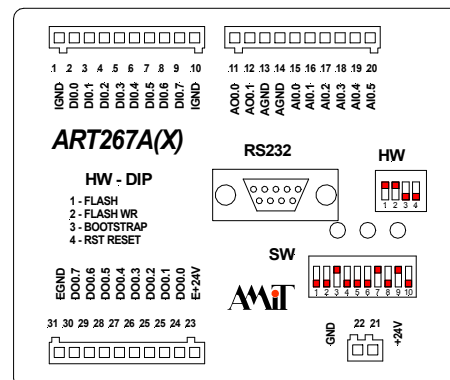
.1 .2 .3 .4 .5 .6 .7 .8 .9 .10
IGND DI0.0 DI0.1 DI0.2 DI0.3 DI0.4 DI0.5 DI0.6 DI0.7 IGND

.11 .12 .13 .14 .15 .16 .17 .18 .19 .20
AO0.0 AO0.1 AGND AGND AI0.0 AI0.1 AI0.2 AI0.3 AI0.4 AI0.5

ART267A(X)

RS232

HW
1 2 3 4

HW - DIP
1 - FLASH
2 - FLASH WR
3 - BOOTSTRAP
4 - RST RESET

SW
1 2 3 4 5 6 7 8 9 10

EGND DO0.7 DO0.6 DO0.5 DO0.4 DO0.3 DO0.2 DO0.1 DO0.0 E+24V

AMiT

31 30 29 28 27 26 25 25 24 23

GND 22 21 +24V